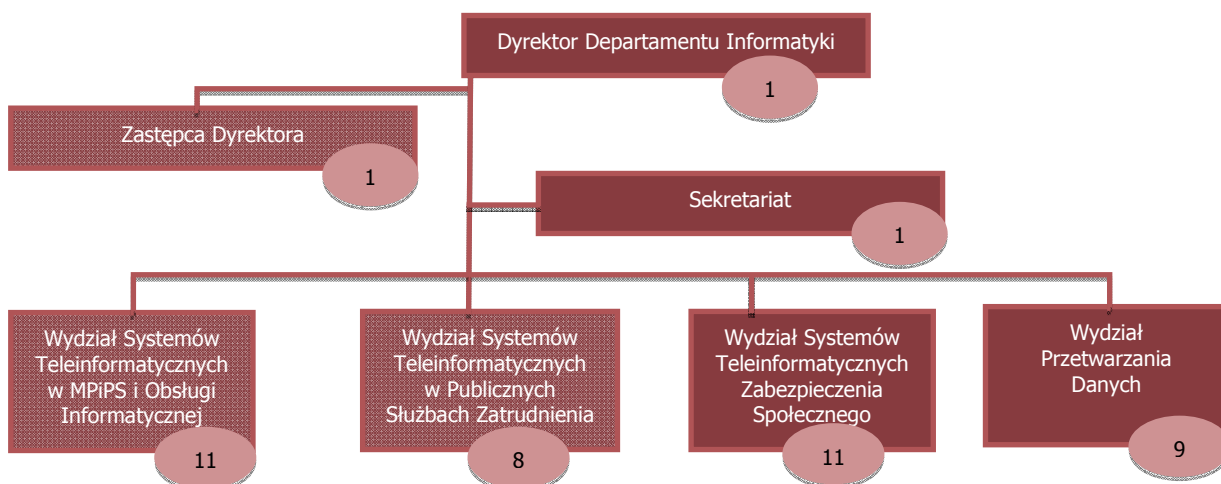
Dyrektor Departamentu Informatyki
1

Zastępca Dyrektora
1

Sekretariat
1

Wydział Systemów Teleinformatycznych w MPiPS i Obsługi Informatycznej
11

Wydział Systemów Teleinformatycznych w Publicznych Służbach Zatrudnienia
8

Wydział Systemów Teleinformatycznych Zabezpieczenia Społecznego
11

Wydział Przetwarzania Danych
9